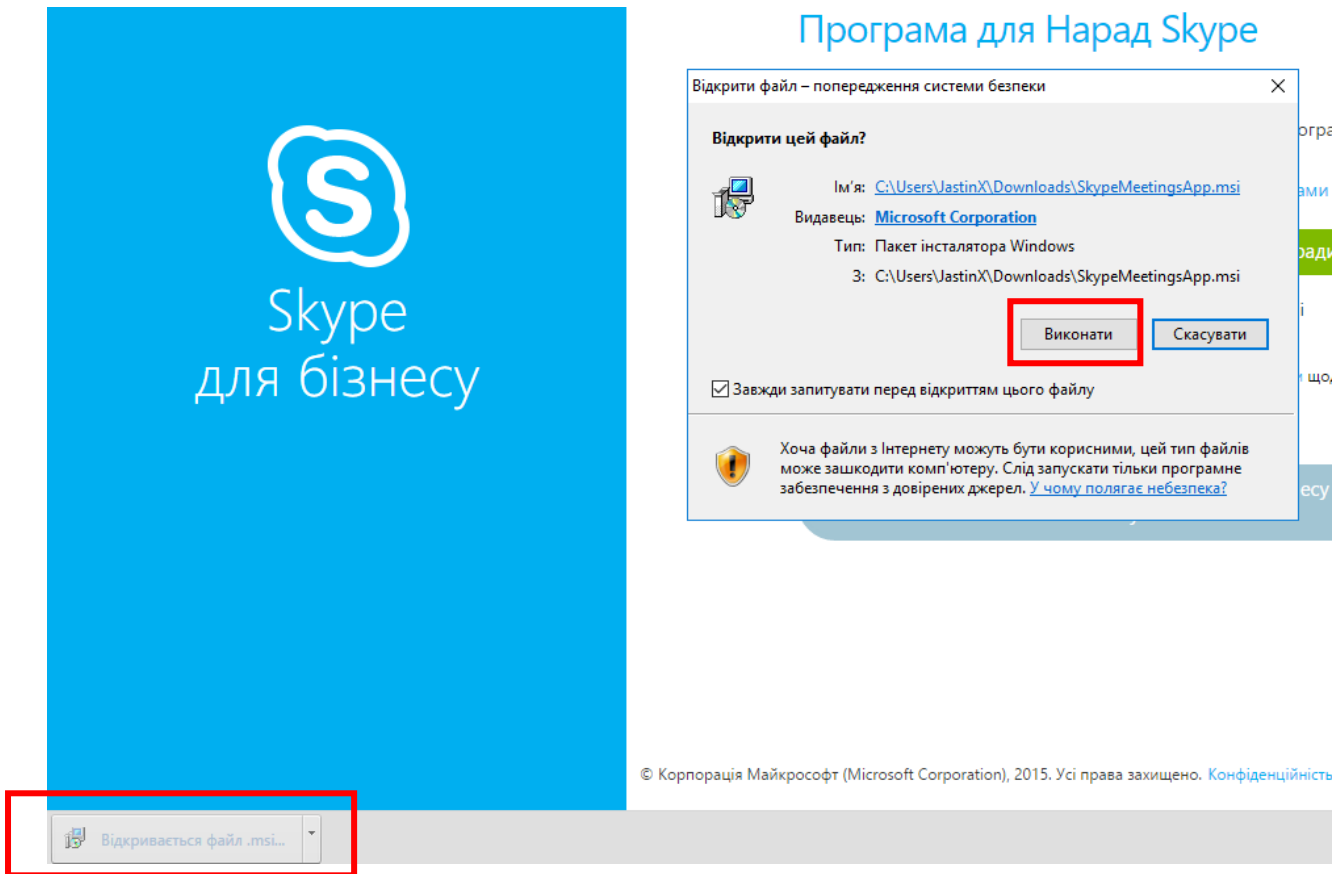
Skype
для бізнесу

Програма для Нарад Skype

Відкрити файл – попередження системи безпеки

Відкрити цей файл?

Ім'я: C:\Users\JastinX\Downloads\SkypeMeetingsApp.msi
Видавець: Microsoft Corporation
Тип: Пакет інсталятора Windows
З: C:\Users\JastinX\Downloads\SkypeMeetingsApp.msi

Виконати
Скасувати

Завжди запитувати перед відкриттям цього файлу

Хоча файли з Інтернету можуть бути корисними, цей тип файлів може зашкодити комп'ютеру. Слід запускати тільки програмне забезпечення з довірених джерел. У чому полягає небезпека?

© Корпорація Майкрософт (Microsoft Corporation), 2015. Усі права захищено. Конфіденційніст

Відкривається файл .msi...